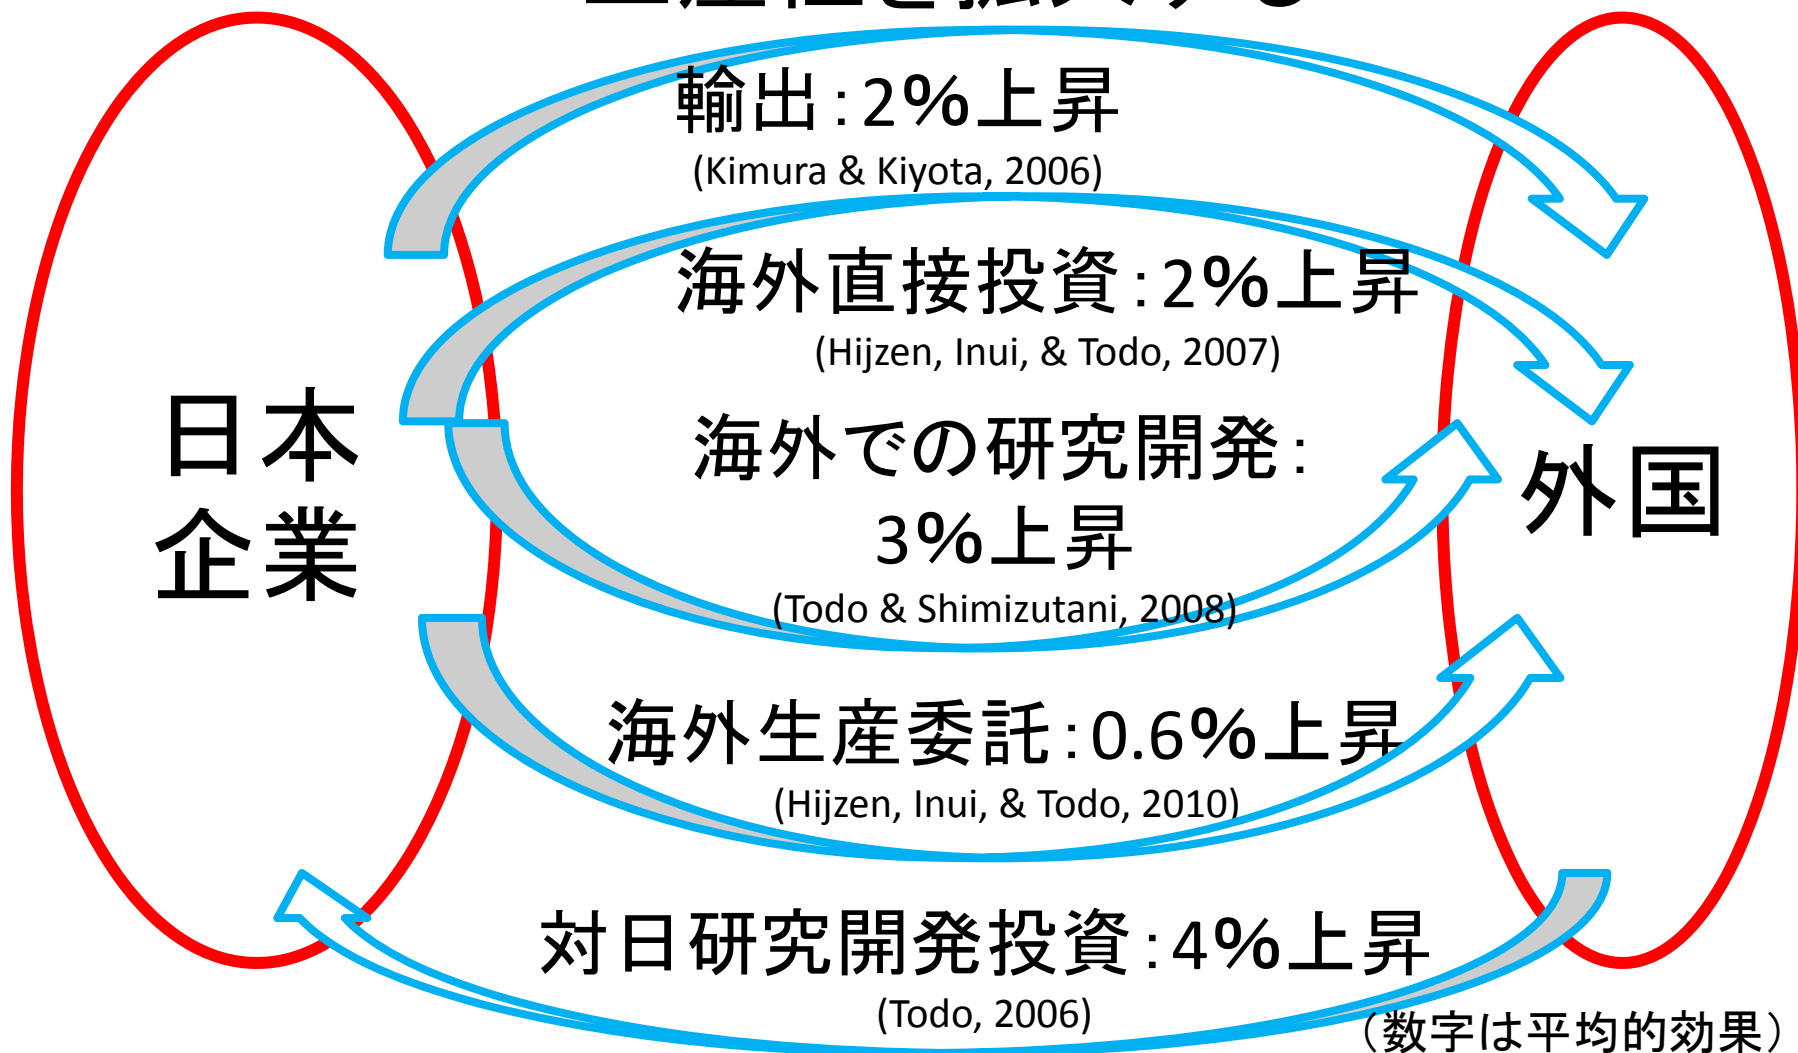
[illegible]

輸出:2%上昇
(Kimura & Kiyota, 2006)

海外直接投資:2%上昇
(Hijzen, Inui, & Todo, 2007)

海外での研究開発:
3%上昇
(Todo & Shimizutani, 2008)

日本
企業

外国

海外生産委託:0.6%上昇
(Hijzen, Inui, & Todo, 2010)

対日研究開発投資:4%上昇
(Todo, 2006)

(数字は平均的効果)